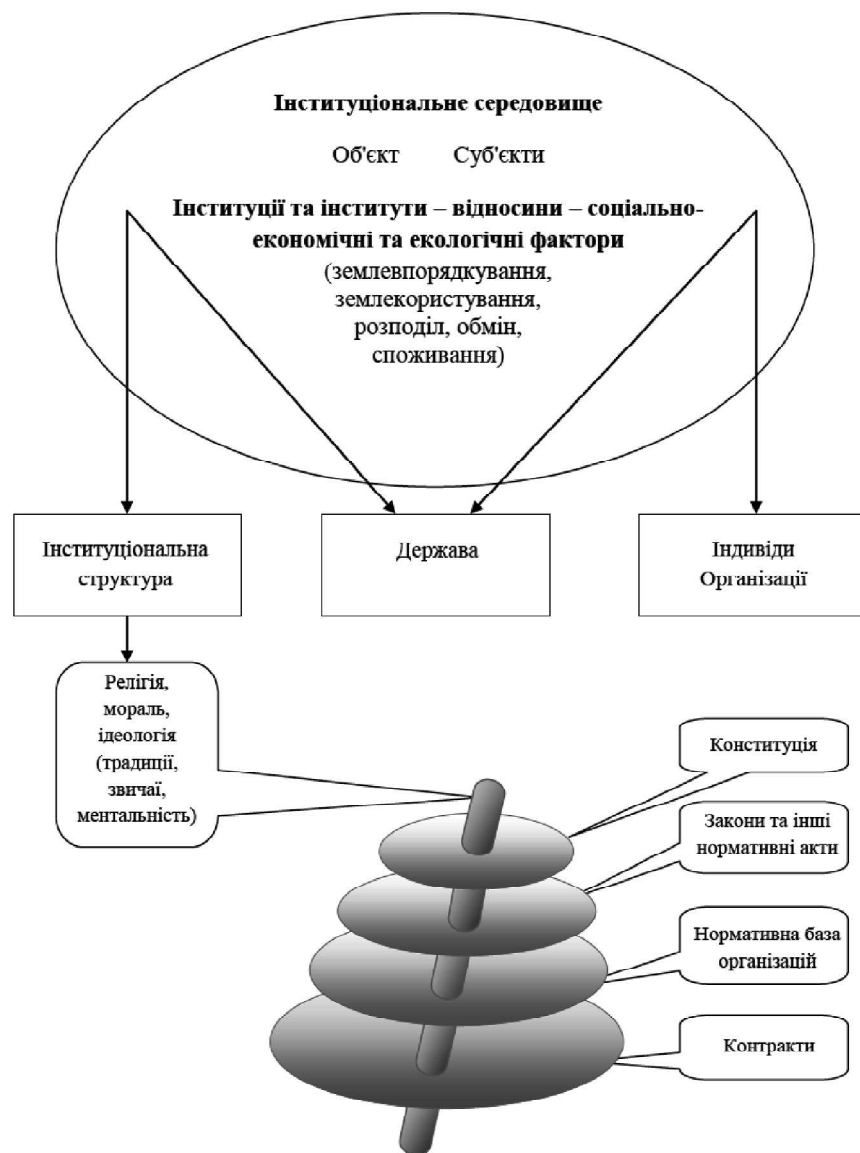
Інституціональне середовище

Об'єкт Суб'єкти

Інституції та інститути – відносини – соціально-економічні та екологічні фактори

(землевпорядкування, землекористування, розподіл, обмін, споживання)

Інституціональна структура

Держава

Індивіди Організації

Релігія, мораль, ідеологія (традиції, звичаї, ментальність)

Конституція

Закони та інші нормативні акти

Нормативна база організацій

Контракти